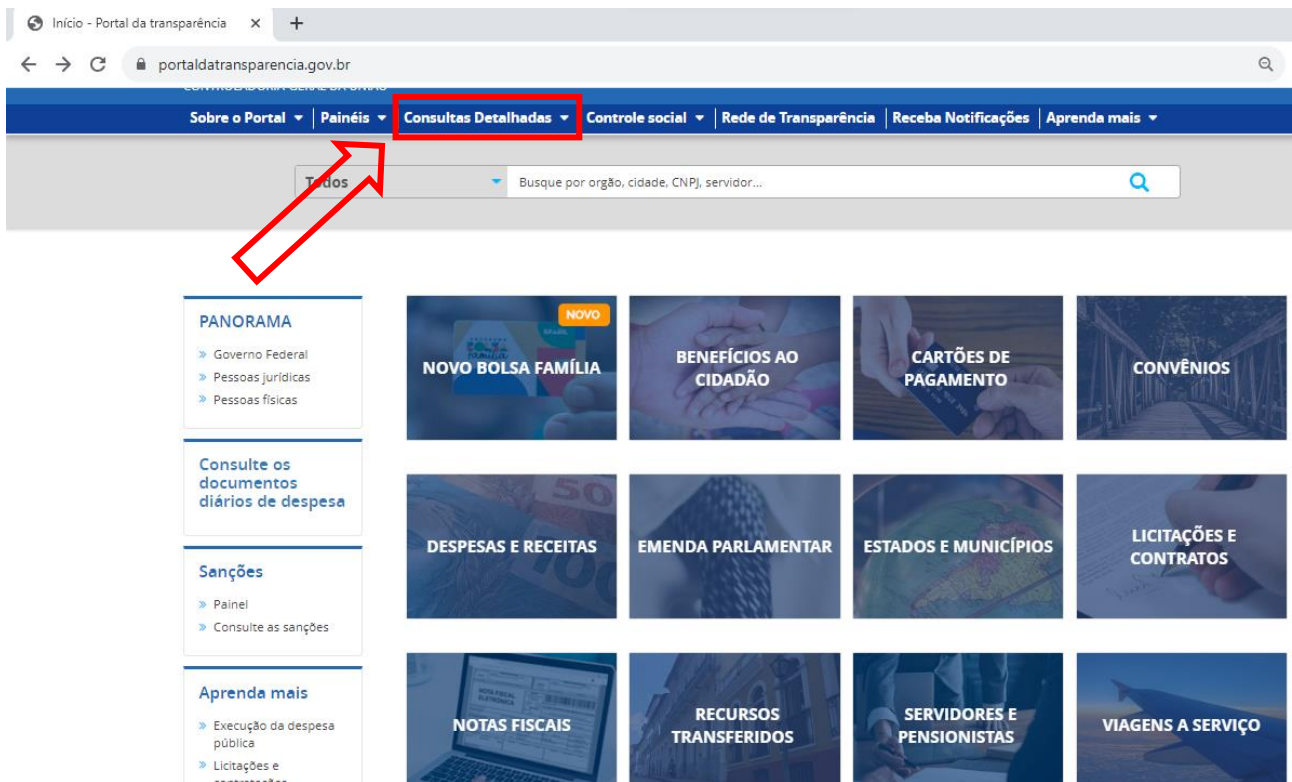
Início - Portal da transparência ×
+
portaldatransparencia.gov.br

CONTROLADORIA-GERAL DA UNIÃO

Sobre o Portal ▾ | Painéis ▾ | Consultas Detalhadas ▾ | Controle social ▾ | Rede de Transparência | Receba Notificações | Aprenda mais ▾

Todos
Busque por orgão, cidade, CNPJ, servidor...

PANORAMA
» Governo Federal
» Pessoas jurídicas
» Pessoas físicas

Consulte os documentos diários de despesa

Sanções
» Painel
» Consulte as sanções

Aprenda mais
» Execução da despesa pública
» Licitações e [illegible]

NOVO
NOVO BOLSA FAMÍLIA

BENEFÍCIOS AO CIDADÃO

CARTÕES DE PAGAMENTO

CONVÊNIOS

DESPESAS E RECEITAS

EMENDA PARLAMENTAR

ESTADOS E MUNICÍPIOS

LICITAÇÕES E CONTRATOS

NOTAS FISCAIS

RECURSOS TRANSFERIDOS

SERVIDORES E PENSIONISTAS

VIAGENS A SERVIÇO